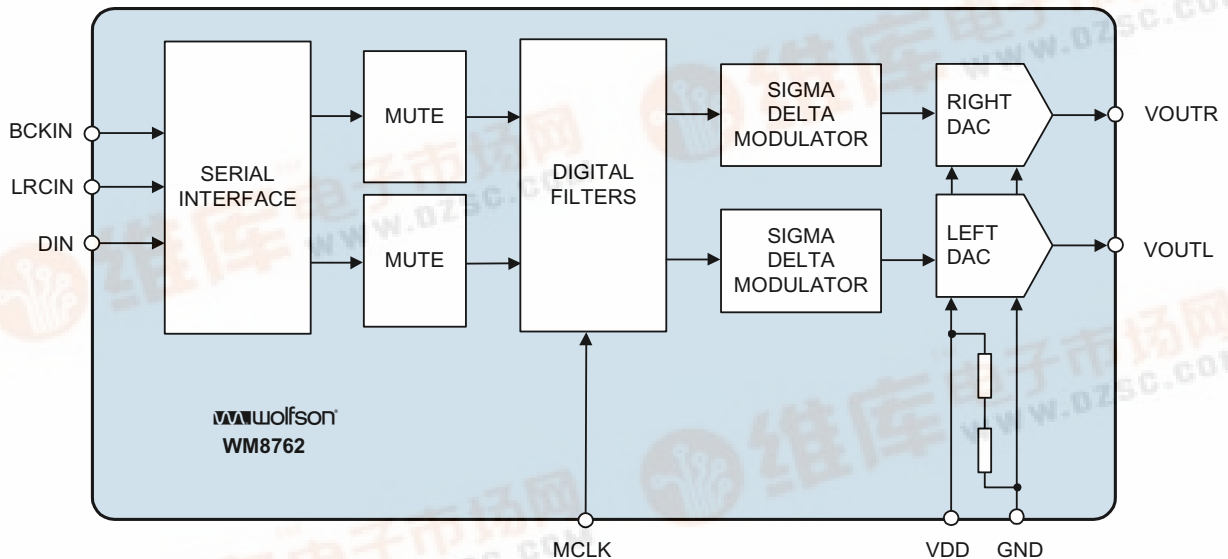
BCKIN
LRCIN
DIN

SERIAL INTERFACE

MUTE

MUTE

DIGITAL FILTERS

SIGMA DELTA MODULATOR

SIGMA DELTA MODULATOR

RIGHT DAC

LEFT DAC

VOUTR

VOUTL

wolfson
WM8762

MCLK

VDD

GND

维库电子市场网
www.dzsc.com